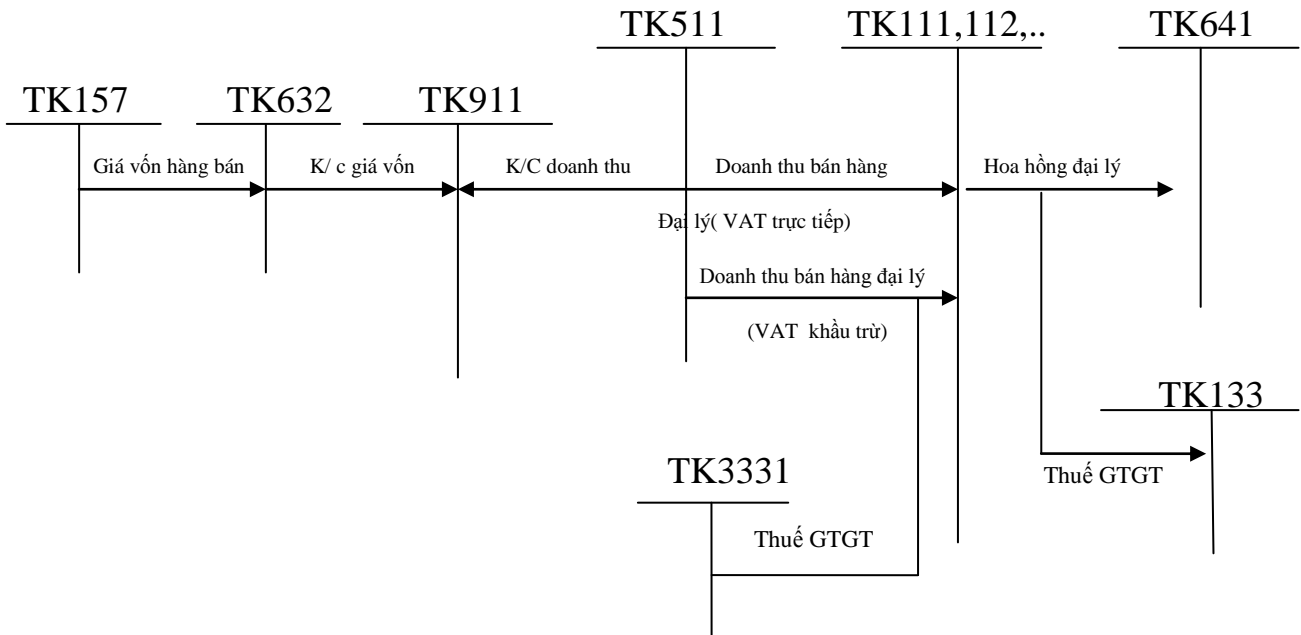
TK511

TK111,112,..

TK641

TK157

TK632

TK911

Giá vốn hàng bán

K/ c giá vốn

K/C doanh thu

Doanh thu bán hàng

Hoa hồng đại lý

Đại lý( VAT trực tiếp)

Doanh thu bán hàng đại lý

(VAT khấu trừ)

TK133

TK3331

Thuế GTGT

Thuế GTGT